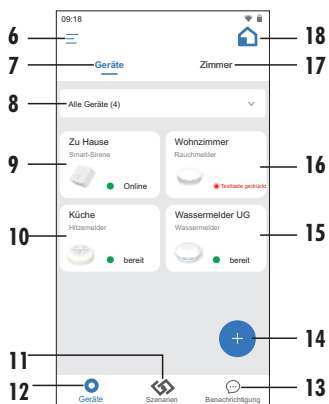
09:18

6

18

7

Geräte

Zimmer

17

8

Alle Geräte (4)

9

Zu Hause
Smart-Sirene
Online

Wohnzimmer
Rauchmelder
Testtaste gedrückt

16

10

Küche
Hitzemelder
bereit

Wassermelder UG
Wassermelder
bereit

15

+

14

11

12

Geräte

Szenarien

Benachrichtigung

13